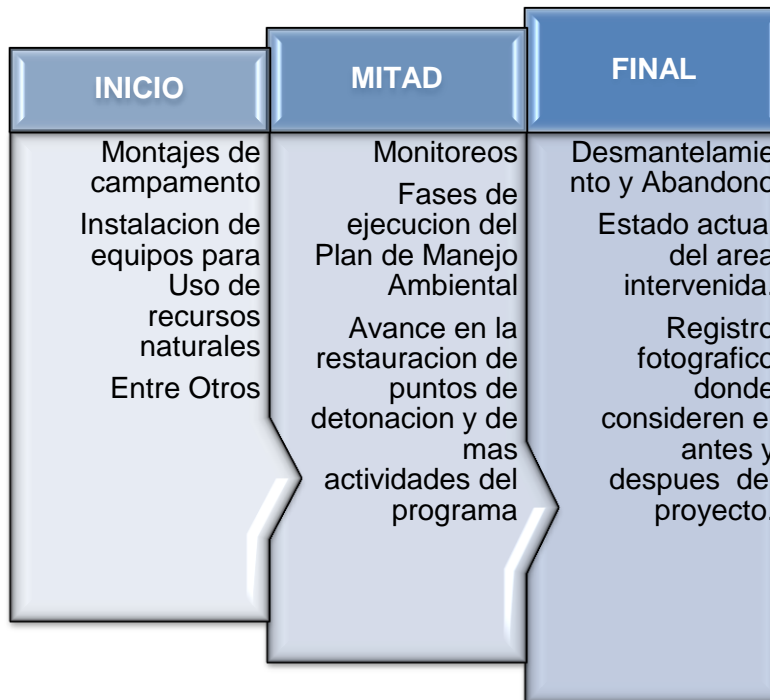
INICIO

Montajes de campamento

Instalacion de equipos para Uso de recursos naturales

Entre Otros

MITAD

Monitoreos

Fases de ejecucion del Plan de Manejo Ambiental

Avance en la restauracion de puntos de detonacion y de mas actividades del programa

FINAL

Desmantelamie nto y Abandono

Estado actua del area intervenida.

Registro fotografico donde consideren e antes y despues de proyecto.